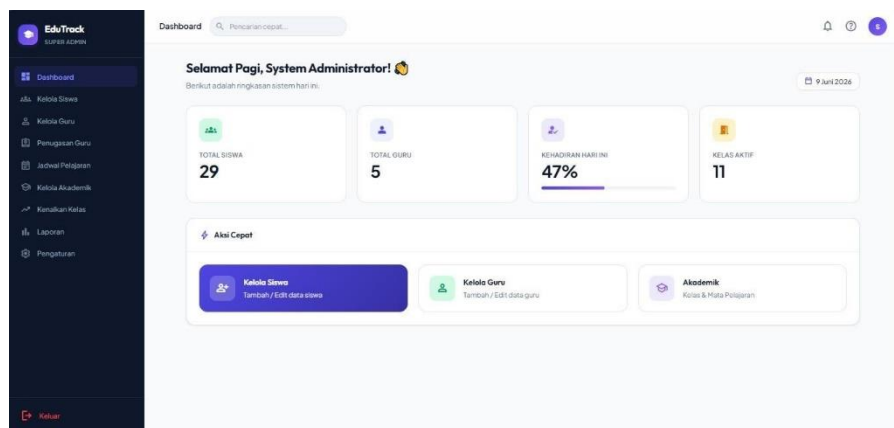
EduTrack
SUPER ADMIN

Dashboard
Kelola Siswa
Kelola Guru
Penugasan Guru
Jadwal Pelajaran
Kelola Akademik
Kenaikan Kelas
Laporan
Pengaturan

Keluar

Dashboard
Pencarian cepat...

S

Selamat Pagi, System Administrator!
Berikut adalah ringkasan sistem hari ini.

9 Juni 2026

TOTAL SISWA
29

TOTAL GURU
5

KEHADIRAN HARI INI
47%

KELAS AKTIF
11

Aksi Cepat

Kelola Siswa
Tambah / Edit data siswa

Kelola Guru
Tambah / Edit data guru

Akademik
Kelas & Mata Pelajaran